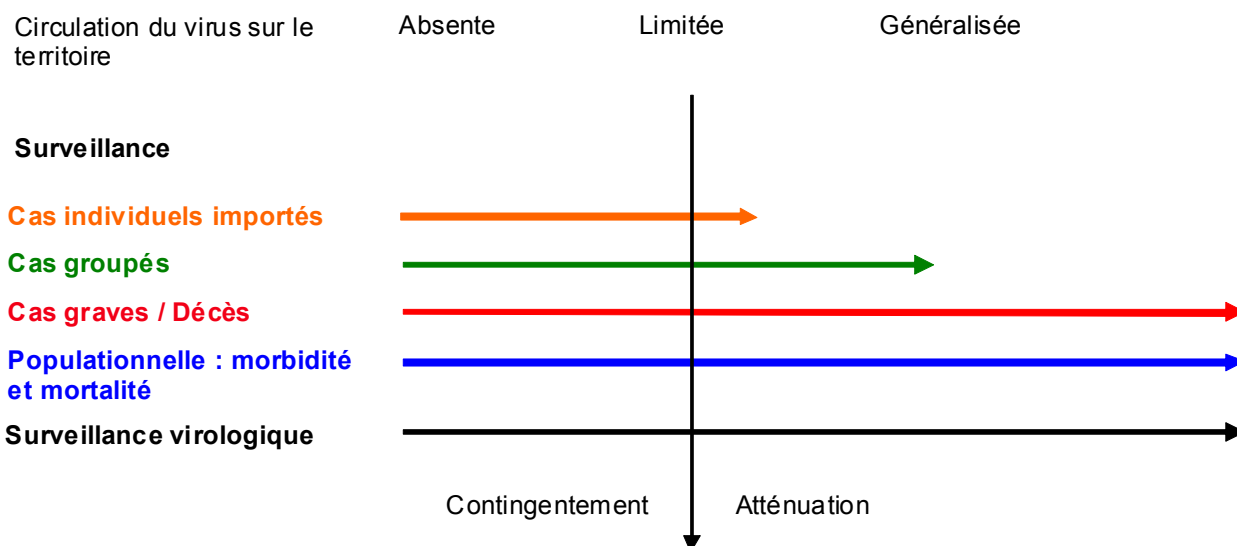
Circulation du virus sur le territoire

Absente

Limitée

Généralisée

Surveillance

Cas individuels importés

Cas groupés

Cas graves / Décès

Populationnelle : morbidité et mortalité

Surveillance virologique

Contingentement

Atténuation